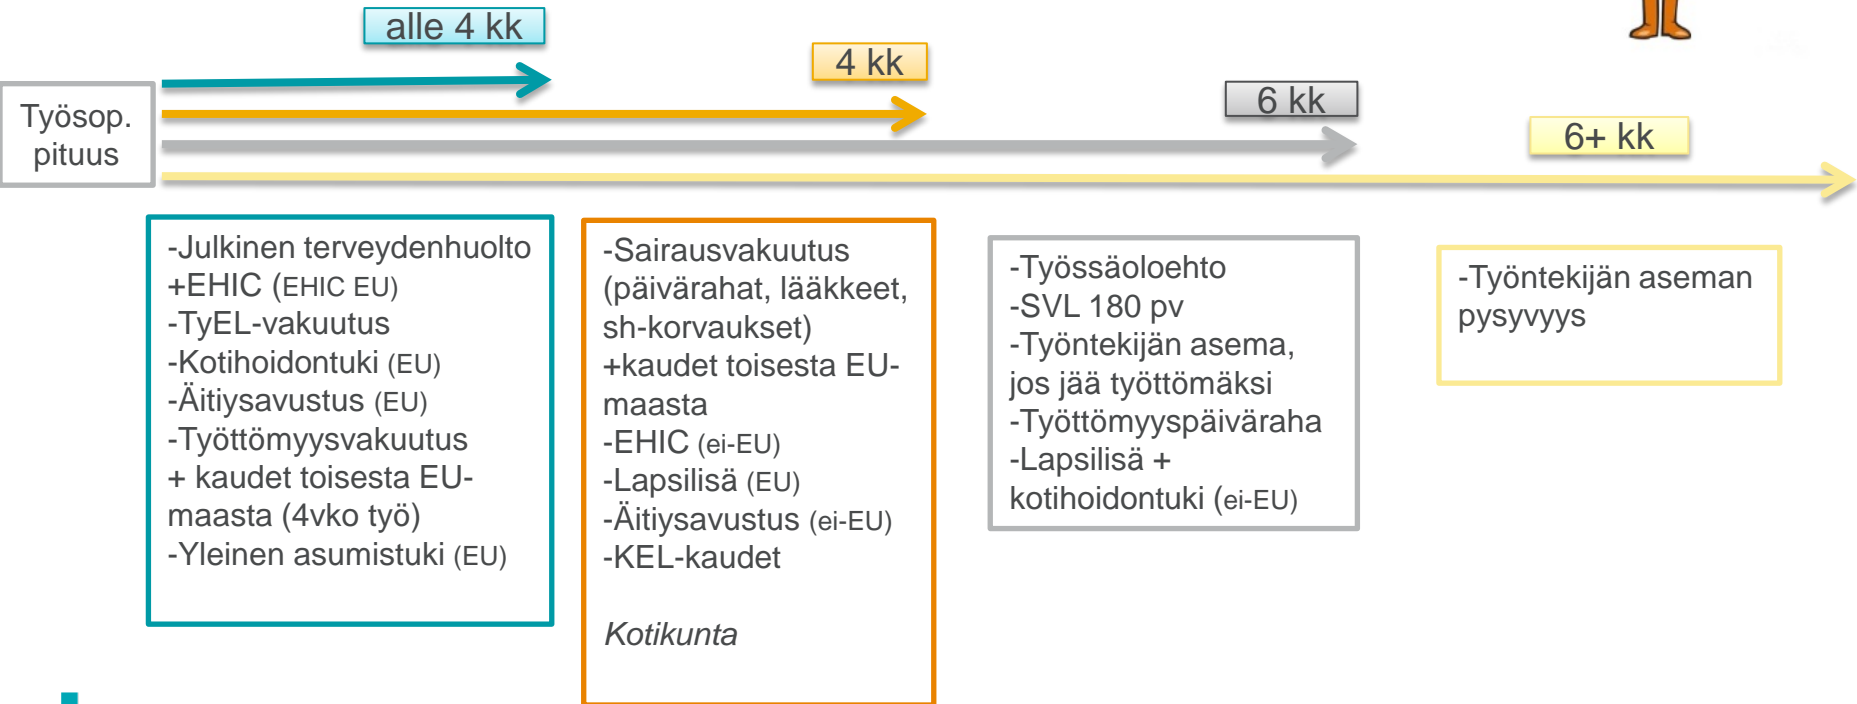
alle 4 kk

4 kk

6 kk

6+ kk

Työsop. pituus

-Julkinen terveydenhuolto
+EHIC (EHIC EU)
-TyEL-vakuutus
-Kotihoidontuki (EU)
-Äitiysavustus (EU)
-Työttömyysvakuutus
+ kaudet toisesta EU-maasta (4vko työ)
-Yleinen asumistuki (EU)

-Sairausvakuutus (päivärahat, lääkkeet, sh-korvaukset)
+kaudet toisesta EU-maasta
-EHIC (ei-EU)
-Lapsilisä (EU)
-Äitiysavustus (ei-EU)
-KEL-kaudet

Kotikunta

-Työssäoloehto
-SVL 180 pv
-Työntekijän asema, jos jää työttömäksi
-Työttömyyspäiväraha
-Lapsilisä +
kotihoidontuki (ei-EU)

-Työntekijän aseman pysyvyys